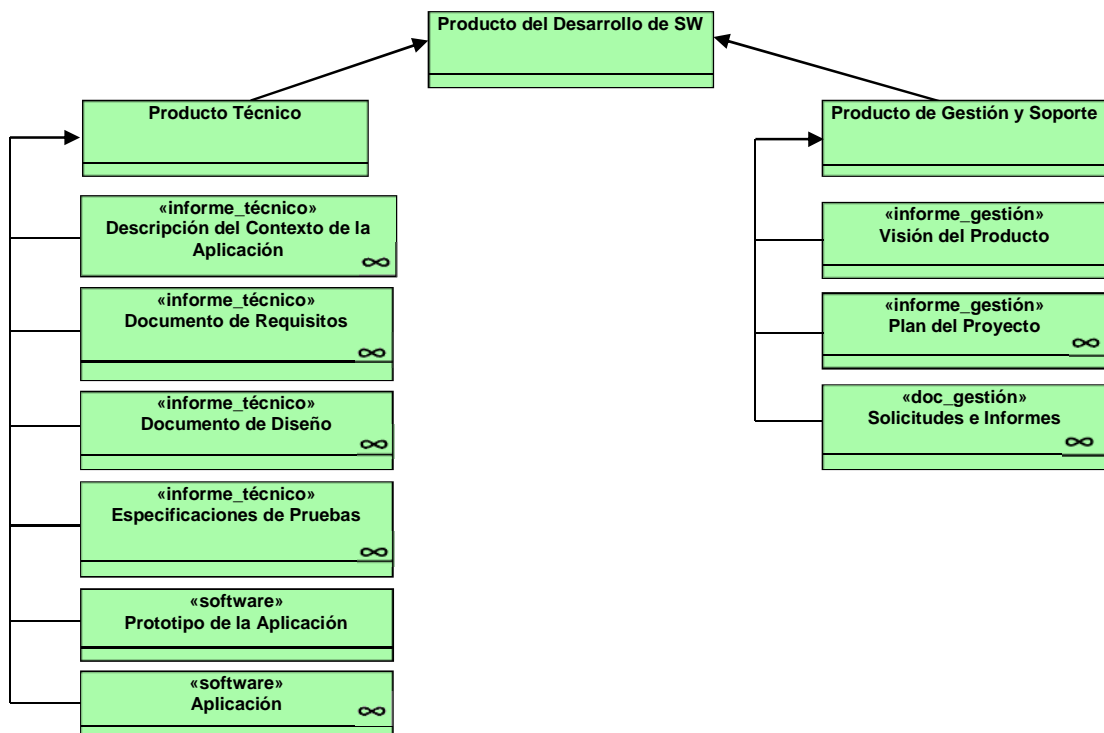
Producto del Desarrollo de SW

Producto Técnico

«informe_técnico»
Descripción del Contexto de la Aplicación
∞

«informe_técnico»
Documento de Requisitos
∞

«informe_técnico»
Documento de Diseño
∞

«informe_técnico»
Especificaciones de Pruebas
∞

«software»
Prototipo de la Aplicación

«software»
Aplicación
∞

Producto de Gestión y Soporte

«informe_gestión»
Visión del Producto

«informe_gestión»
Plan del Proyecto
∞

«doc_gestión»
Solicitudes e Informes
∞